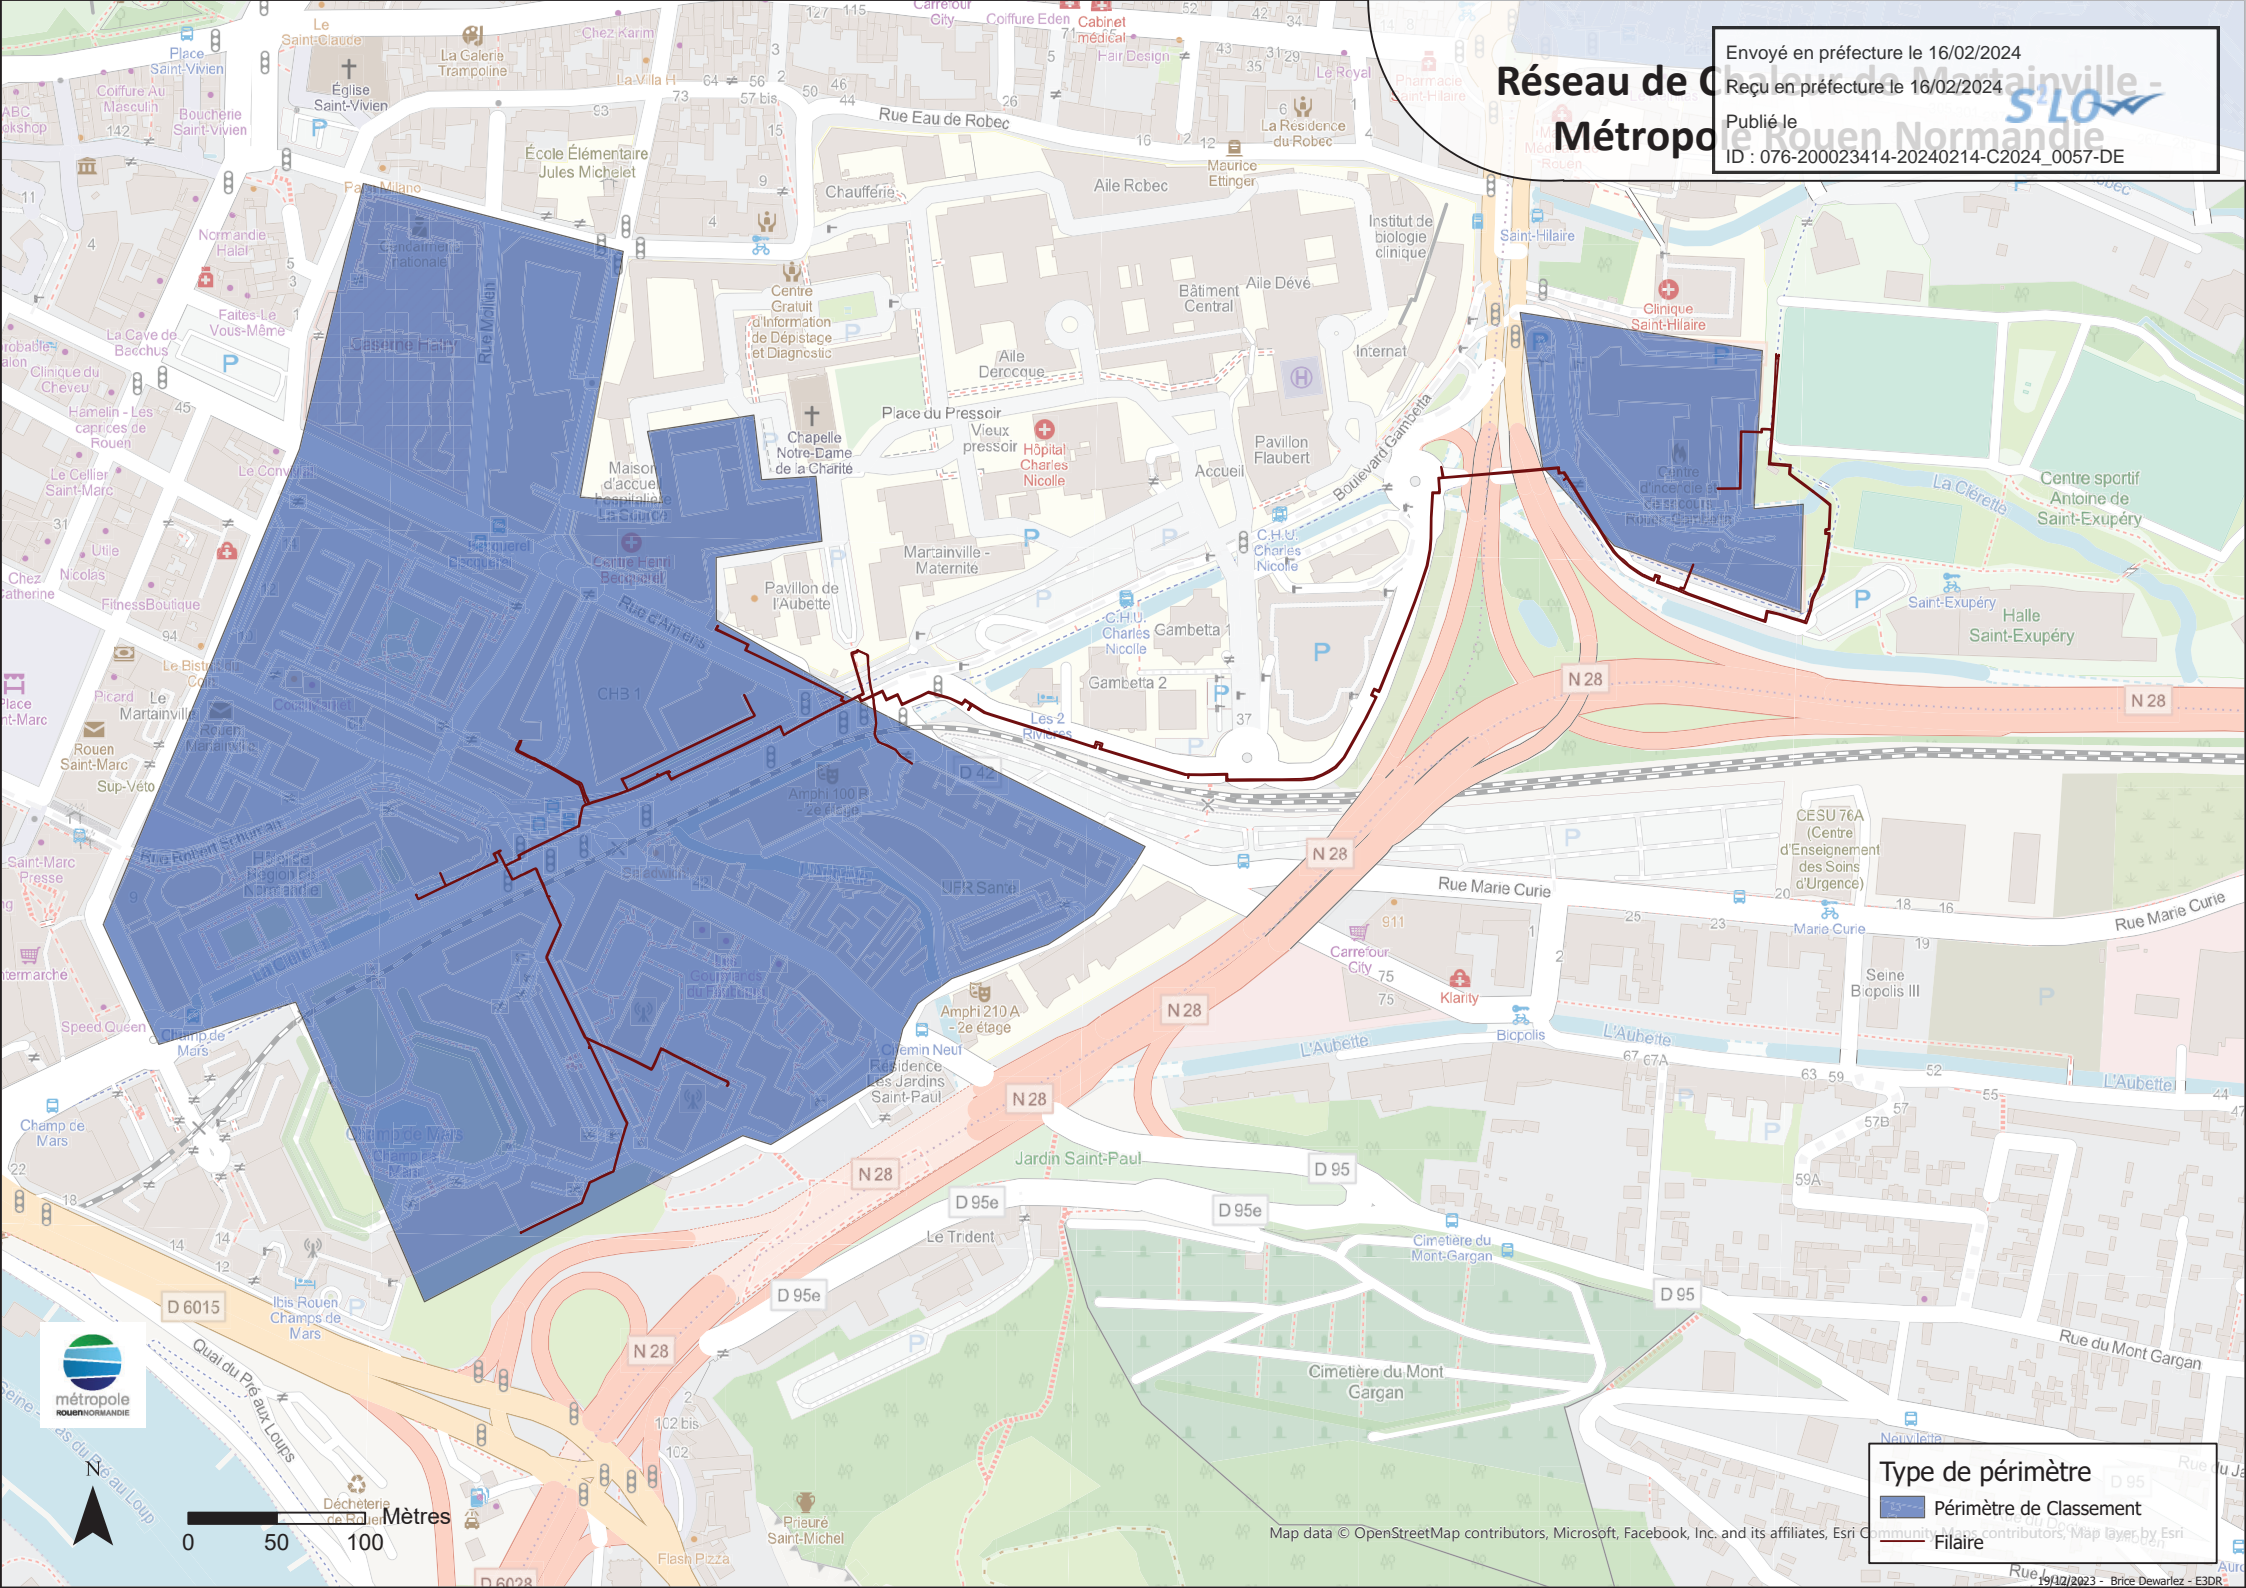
Réseau de Chaleur de Martainville -
Métropole Rouen Normandie

Envoyé en préfecture le 16/02/2024
Reçu en préfecture le 16/02/2024
Publié le
ID : 076-200023414-20240214-C2024_0057-DE

S²LO

Rue Eau de Robec
École Élémentaire Jules Michelet
Chaufferie
Aile Robec
Institut de biologie clinique
Bâtiment Central
Aile Dévé
Internat
Aile Derocque
Place du Pressoir
Vieux pressoir
Hôpital Charles Nicolle
Pavillon Flaubert
Accueil
Boulevard Gambetta
Chapelle Notre-Dame de la Charité
Centre Gratuit d'Information de Dépistage et Diagnostic
Maison d'accueil hospitalière
Martainville - Maternité
Pavillon de l'Aubette
C.H.U. Charles Nicolle
Gambetta
Gambetta 2
Les 2 Rivières
Rue d'Amiens
CHB 1
Rue Robert Schuman
Hôtel de Région Normandie
UFR Santé
Amphi 100 P - 2e étage
Amphi 210 A - 2e étage
Résidence Les Jardins Saint-Paul
Champ de Mars
Clinique Saint-Hilaire
Saint-Hilaire
La Clérette
Centre sportif Antoine de Saint-Exupéry
Saint-Exupéry
Halle Saint-Exupéry
N 28
D 42
CESU 76A (Centre d'Enseignement des Soins d'Urgence)
Rue Marie Curie
Marie Curie
Seine Biopolis III
Carrefour City
Klarity
Biopolis
L'Aubette
Jardin Saint-Paul
D 95
D 95e
Le Trident
Cimetière du Mont Gargan
Rue du Mont Gargan
Prieuré Saint-Michel
D 6015
Ibis Rouen Champs de Mars
Quai du Pré aux Loups
Déchèterie de Rouen
Place Saint-Vivien
Église Saint-Vivien
La Galerie Trampoline
Chez Karim
Coiffure Eden
Cabinet médical
Hair Design
Le Royal
La Résidence du Robec
Maurice Ettinger
Normandie Halal
Faites-Le Vous-Même
La Cave de Bacchus
Clinique du Cheveu
Hamelin - Les caprices de Rouen
Le Cellier Saint-Marc
Nicolas
FitnessBoutique
Le Bistrot
Picard
Le Martainville
Rouen Saint-Marc
Sup-Véto
Saint-Marc Presse
Speed Queen
Champ de Mars
D 6028
Flash Pizza

métropole ROUEN NORMANDIE
N
0 50 100 Mètres

Type de périmètre
Périmètre de Classement
Filaire

Map data © OpenStreetMap contributors, Microsoft, Facebook, Inc. and its affiliates, Esri Community Maps contributors, Map layer by Esri
19/12/2023 - Brice Dewarlez - E3DR